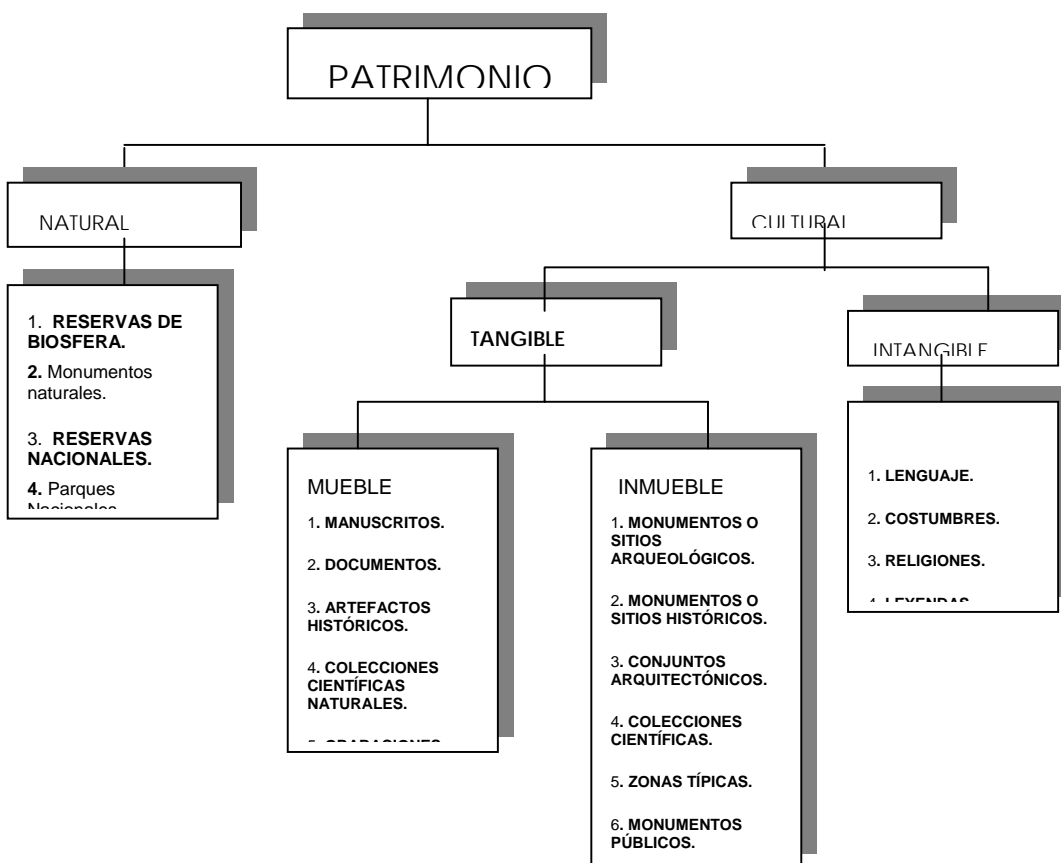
PATRIMONIO

NATURAL

1. RESERVAS DE BIOSFERA.

2. Monumentos naturales.

3. RESERVAS NACIONALES.

4. Parques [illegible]

CULTURAL

TANGIBLE

MUEBLE

1. MANUSCRITOS.

2. DOCUMENTOS.

3. ARTEFACTOS HISTÓRICOS.

4. COLECCIONES CIENTÍFICAS NATURALES.

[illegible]

INMUEBLE

1. MONUMENTOS O SITIOS ARQUEOLÓGICOS.

2. MONUMENTOS O SITIOS HISTÓRICOS.

3. CONJUNTOS ARQUITECTÓNICOS.

4. COLECCIONES CIENTÍFICAS.

5. ZONAS TÍPICAS.

6. MONUMENTOS PÚBLICOS.

INTANGIBLE

1. LENGUAJE.

2. COSTUMBRES.

3. RELIGIONES.

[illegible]